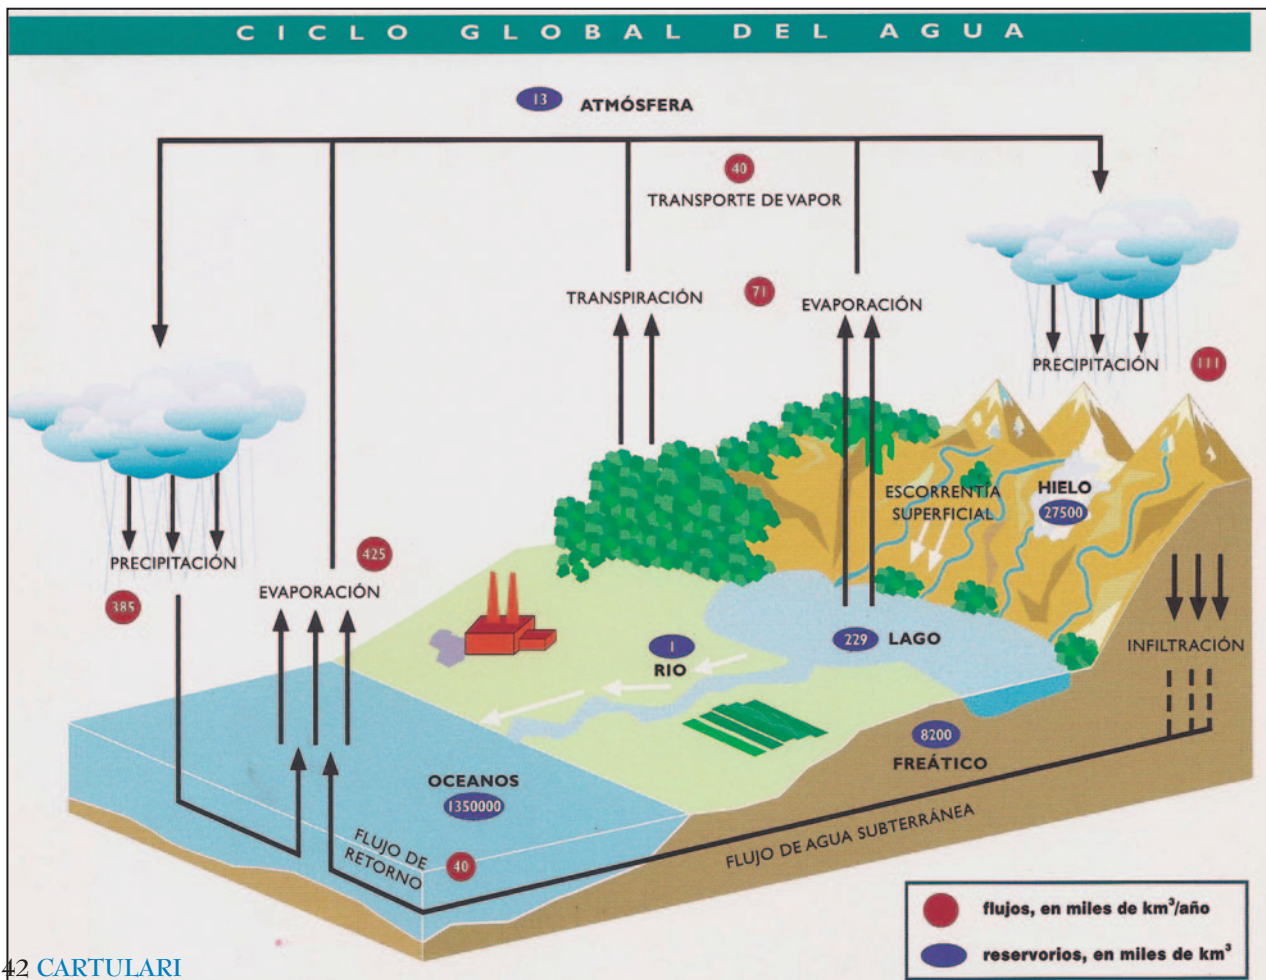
CICLO GLOBAL DEL AGUA

13 ATMÓSFERA

40 TRANSPORTE DE VAPOR

TRANSPIRACIÓN

71

EVAPORACIÓN

PRECIPITACIÓN 111

ESCORRENTÍA SUPERFICIAL

HIELO 27500

PRECIPITACIÓN

385

425

EVAPORACIÓN

1 RIO

229 LAGO

INFILTRACIÓN

8200 FREÁTICO

OCEANOS 1350000

FLUJO DE RETORNO 40

FLUJO DE AGUA SUBTERRÁNEA

flujos, en miles de km$^3$/año

reservorios, en miles de km$^3$

42 CARTULARI